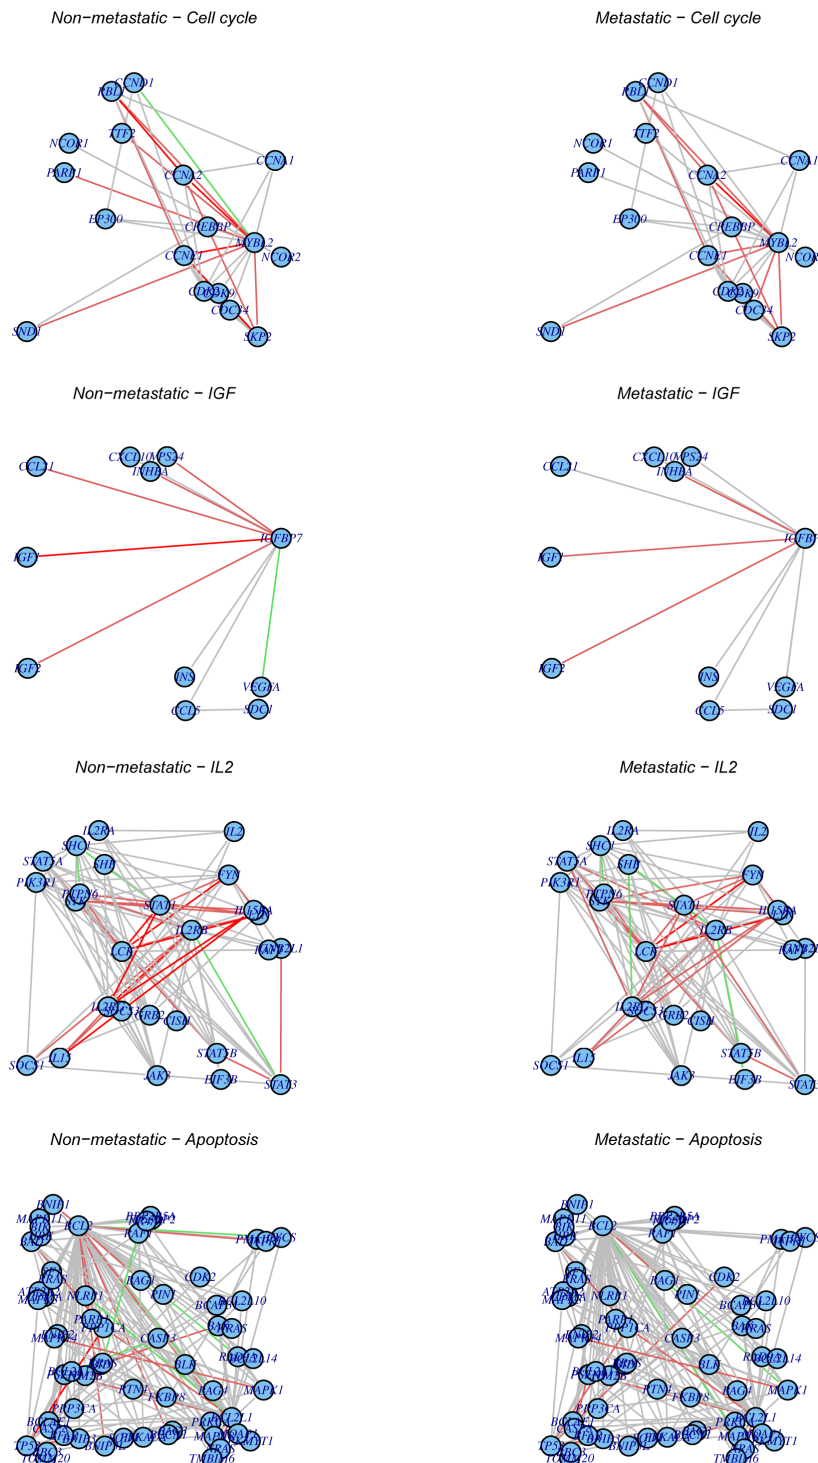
Non−metastatic − Cell cycle

CCND1
RBL1
TTF2
NCOR1
CCNA1
PARP1
CCNA2
EP300
CREBBP
MYBL2
CCNE1
NCOR2
CDK2
CDK9
CDC14
SND1
SKP2

Metastatic − Cell cycle

CCND1
RBL1
TTF2
NCOR1
CCNA1
PARP1
CCNA2
EP300
CREBBP
MYBL2
CCNE1
NCOR
CDK2
CDK9
CDC14
SND1
SKP2

Non−metastatic − IGF

CCL11
CXCL10
MPS24
INHBA
IGFBP7
IGF1
IGF2
INS
VEGFA
CCL5
SDC1

Metastatic − IGF

CCL11
CXCL10
MPS24
INHBA
IGFBP7
IGF1
IGF2
INS
VEGFA
CCL5
SDC1

Non−metastatic − IL2

IL2RA
IL2
SHC1
STAT5A
SHB
FYN
PIK3R1
PTPN6
STAT1
IL15RA
IL2RB
LCK
RAMP2
IL2RG
SOCS3
IRS2
CISH
STAT5B
SOCS1
IL15
JAK3
EIF3B
STAT3

Metastatic − IL2

IL2RA
IL2
SHC1
STAT5A
SHB
FYN
PIK3R1
PTPN6
STAT1
IL15RA
IL2RB
LCK
RAMP2
IL2RG
SOCS3
IRS2
CISH
STAT5B
SOCS1
IL15
JAK3
EIF3B
STAT3

Non−metastatic − Apoptosis

BNIP1
MAPK11
BCL2
PPP2R5A
NFKBIP2
PAPT
PMAIP1
BCL2L10
RAG1
CDK2
PIN1
BCAP31
NLRP1
PARP1
PIK3CA
CASP3
MAPK14
BLK
PTN
FKBP8
RAG4
MAPK1
PPP3CA
BCL2L1
TP53
BNIP3
BNIP3L
MAP2
TMBIM6

Metastatic − Apoptosis

BNIP1
MAPK11
BCL2
PPP2R5A
NFKBIP2
PAPT
PMAIP1
BCL2L10
RAG1
CDK2
PIN1
BCAP31
NLRP1
PARP1
PIK3CA
CASP3
MAPK14
BLK
PTN
FKBP8
RAG4
MAPK1
PPP3CA
BCL2L1
TP53
BNIP3
BNIP3L
MAP2
TMBIM6